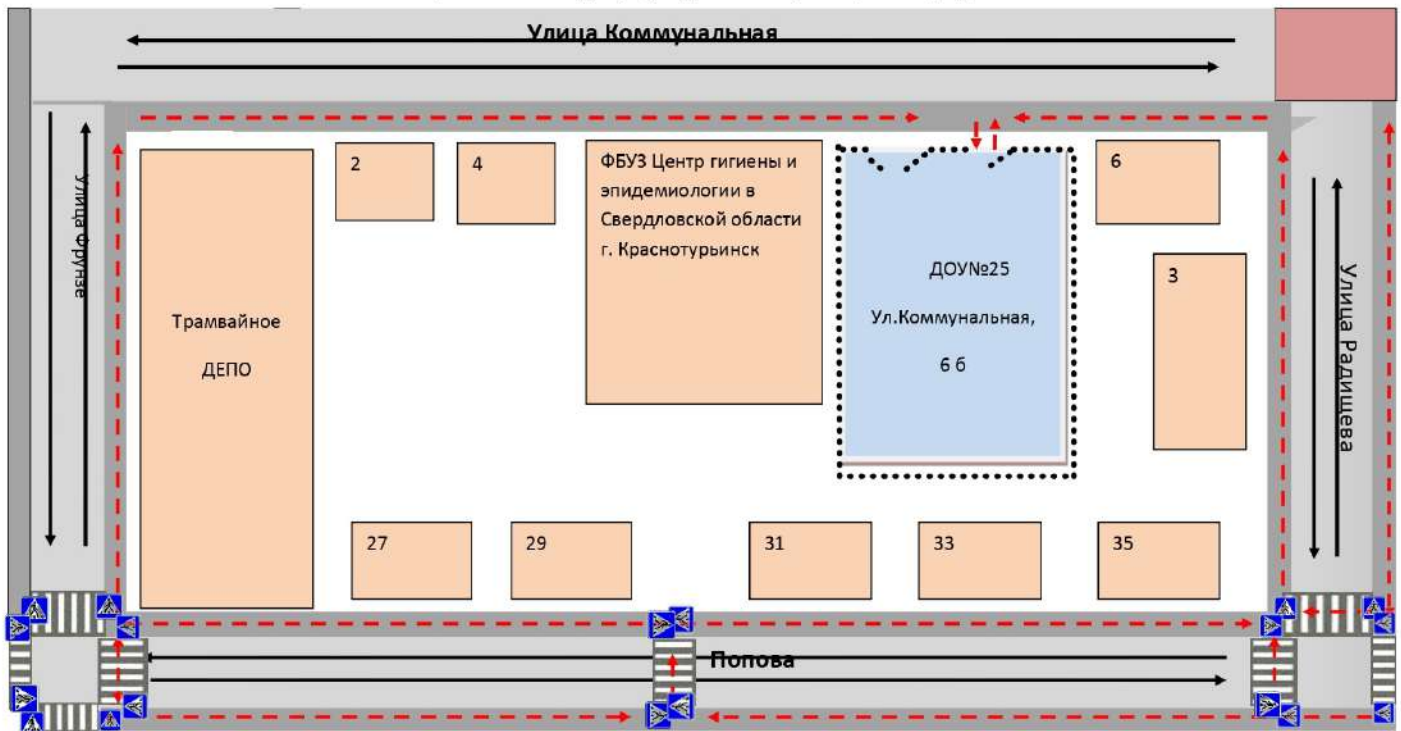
Улица Коммунальная

Улица Фрунзе

Трамвайное ДЕПО

2

4

ФБУЗ Центр гигиены и эпидемиологии в Свердловской области г. Краснотурьинск

ДОУ№25

Ул.Коммунальная,

6 б

6

3

Улица Радищева

27

29

31

33

35

Попова